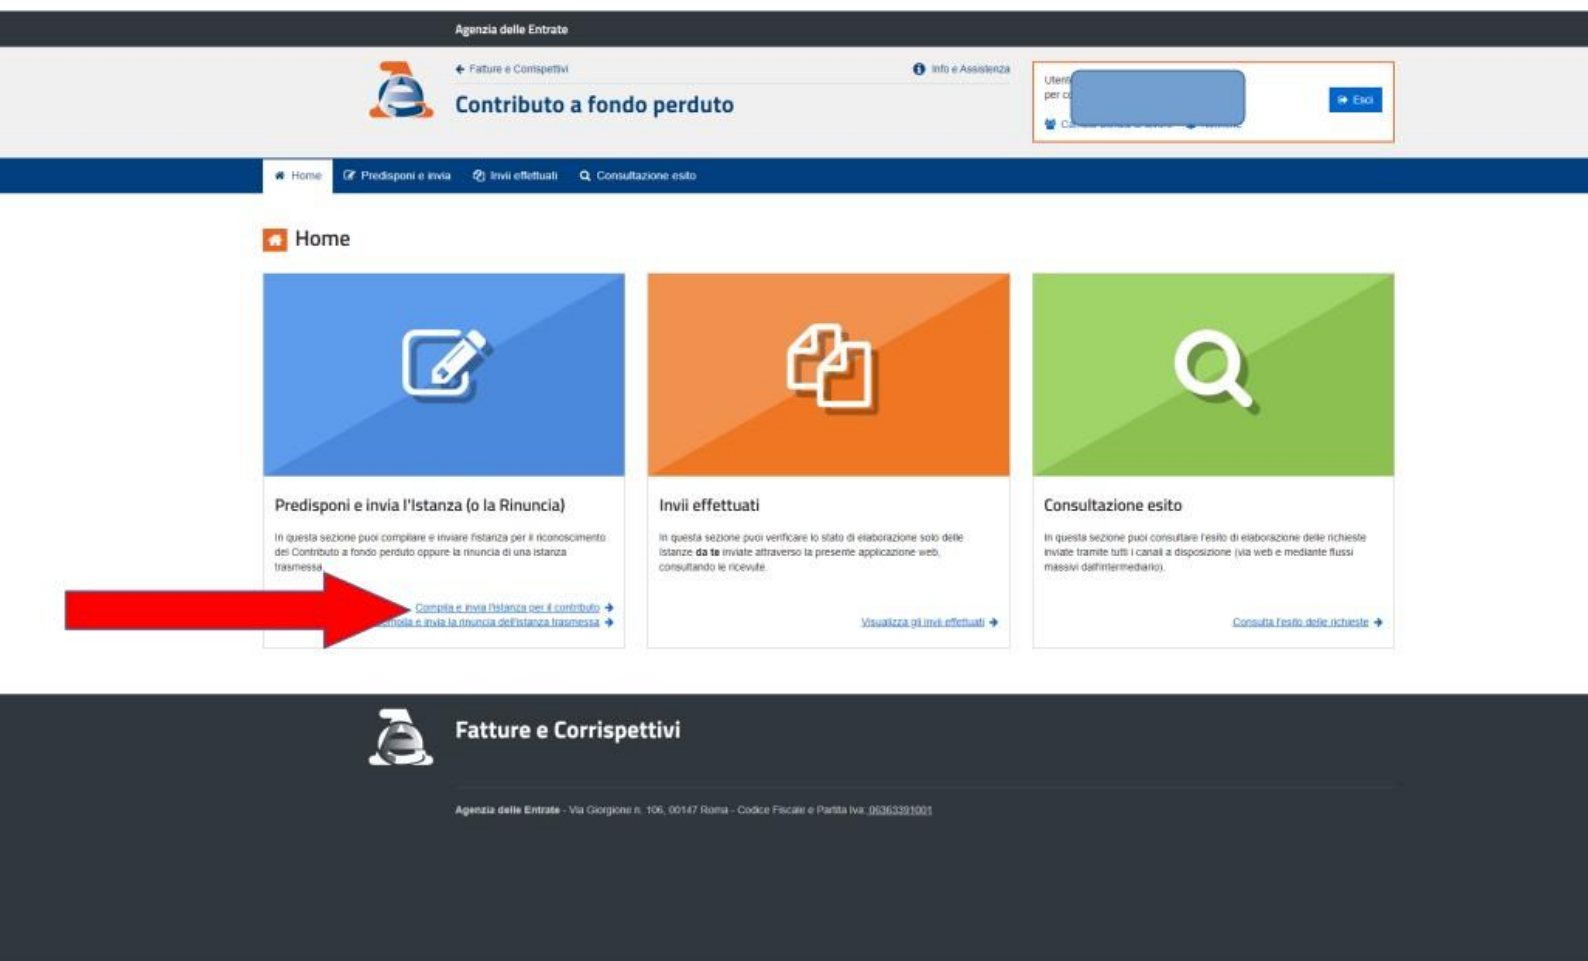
Agenzia delle Entrate

Fatture e Corrispettivi

Contributo a fondo perduto

Info e Assistenza

Utent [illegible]
per c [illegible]

Esci

C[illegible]

Home
Predisponi e invia
Invii effettuati
Consultazione esito

Home

Predisponi e invia l'Istanza (o la Rinuncia)

In questa sezione puoi compilare e inviare l'istanza per il riconoscimento del Contributo a fondo perduto oppure la rinuncia di una istanza trasmessa

Compila e invia l'istanza per il contributo
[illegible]mpila e invia la rinuncia dell'istanza trasmessa

Invii effettuati

In questa sezione puoi verificare lo stato di elaborazione solo delle istanze da te inviate attraverso la presente applicazione web, consultando le ricevute.

Visualizza gli invii effettuati

Consultazione esito

In questa sezione puoi consultare l'esito di elaborazione delle richieste inviate tramite tutti i canali a disposizione (via web e mediante flussi massivi dall'intermediario).

Consulta l'esito delle richieste

Fatture e Corrispettivi

Agenzia delle Entrate - Via Giorgione n. 106, 00147 Roma - Codice Fiscale e Partita Iva: 06363391001